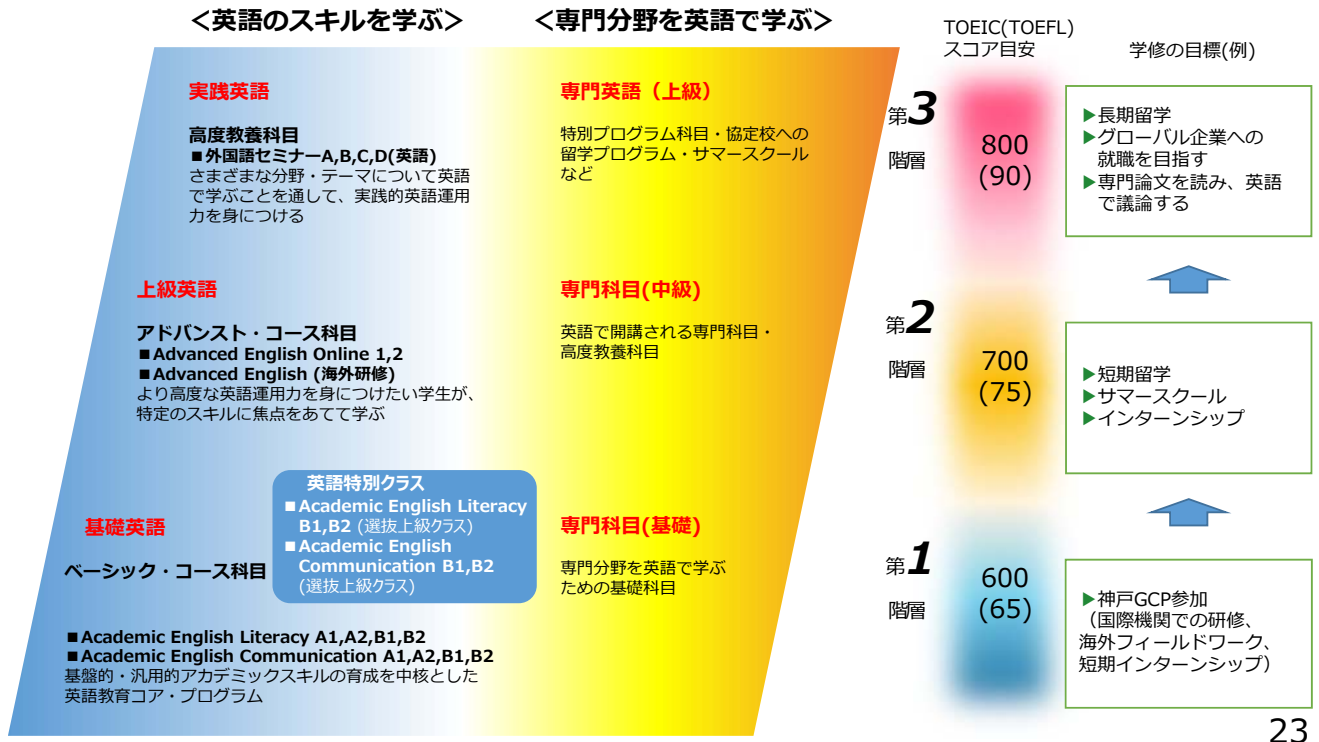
<英語のスキルを学ぶ>

<専門分野を英語で学ぶ>

TOEIC(TOEFL) スコア目安

学修の目標(例)

実践英語

高度教養科目
■外国語セミナーA,B,C,D(英語)
さまざまな分野・テーマについて英語で学ぶことを通して、実践的英語運用力を身につける

専門英語（上級）

特別プログラム科目・協定校への留学プログラム・サマースクールなど

第3 階層

800 (90)

▶長期留学
▶グローバル企業への就職を目指す
▶専門論文を読み、英語で議論する

上級英語

アドバンスト・コース科目
■Advanced English Online 1,2
■Advanced English (海外研修)
より高度な英語運用力を身につけたい学生が、特定のスキルに焦点をあてて学ぶ

専門科目(中級)

英語で開講される専門科目・高度教養科目

第2 階層

700 (75)

▶短期留学
▶サマースクール
▶インターンシップ

英語特別クラス
■Academic English Literacy B1,B2 (選抜上級クラス)
■Academic English Communication B1,B2 (選抜上級クラス)

基礎英語

ベーシック・コース科目

専門科目(基礎)

専門分野を英語で学ぶための基礎科目

第1 階層

600 (65)

▶神戸GCP参加
（国際機関での研修、海外フィールドワーク、短期インターンシップ）

■Academic English Literacy A1,A2,B1,B2
■Academic English Communication A1,A2,B1,B2
基盤的・汎用的アカデミックスキルの育成を中核とした英語教育コア・プログラム

23